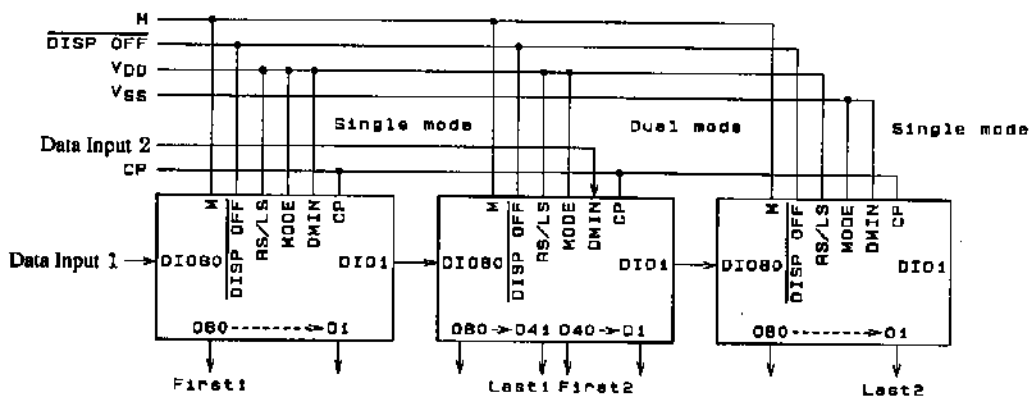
M
$\overline{DISP\ OFF}$
VDD
VSS
Data Input 2
CP
Single mode
Dual mode
Single mode

Data Input 1
DIO80
M
$\overline{DISP\ OFF}$
RS/LS
MODE
DMIN
CP
DIO1
O80--------O1
First1

DIO80
M
$\overline{DISP\ OFF}$
RS/LS
MODE
DMIN
CP
DIO1
O80-O41 O40-O1
Last1 First2

DIO80
M
$\overline{DISP\ OFF}$
RS/LS
MODE
DMIN
CP
DIO1
O80--------O1
Last2